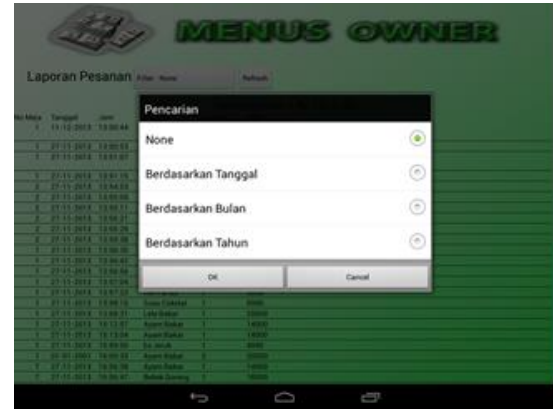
MENUS OWNER

Laporan Pesanan Filter: None Refresh

No Meja Tanggal Jam
1 11-12-2013 13:30:44
1 27-11-2013 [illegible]
1 27-11-2013 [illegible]

Pencarian

None

Berdasarkan Tanggal

Berdasarkan Bulan

Berdasarkan Tahun

OK

Cancel

1 27-11-2013 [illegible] Sosis Cokelat 1 8000
1 27-11-2013 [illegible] Lele Bakar 1 10000
1 27-11-2013 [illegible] Ayam Bakar 1 14000
1 27-11-2013 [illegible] Ayam Bakar 1 14000
1 27-11-2013 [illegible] Es Jeruk 1 8000
1 25-01-2014 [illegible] Ayam Bakar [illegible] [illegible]
1 27-11-2013 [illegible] Ayam Bakar 1 14000
1 27-11-2013 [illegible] Bebek Goreng 1 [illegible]